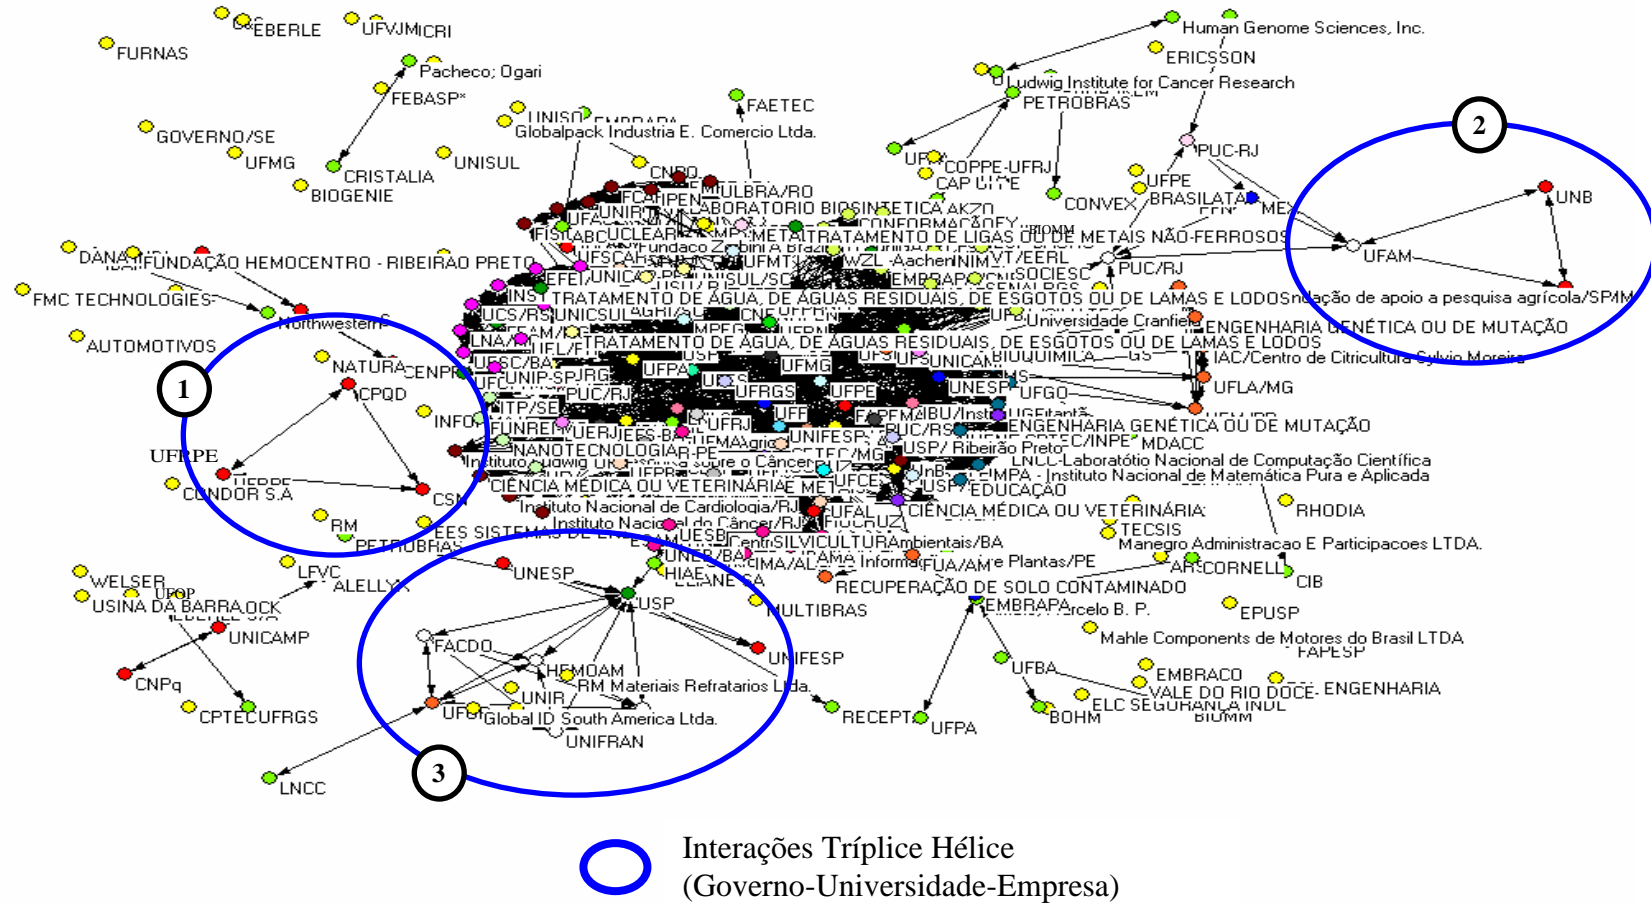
EBERLE
UFVJMICRI
FURNAS
Pacheco; Ogari
FEBASP*
GOVERNO/SE
UFMG
CRISTALIA
BIOGENIE
UNISUL
Globalpack Industria E. Comercio Ltda.
FAETEC
Human Genome Sciences, Inc.
ERICSSON
Ludwig Institute for Cancer Research
PETROBRAS
COPPE-UFRJ
CONVEX
PUC-RJ
UFPE
BRASILATA
UNB
UFAM
PUC/RJ
2
FUNDAÇÃO HEMOCENTRO - RIBEIRÃO PRETO
FMC TECHNOLOGIES
AUTOMOTIVOS
Northwestern
NATURA
CPQD
1
UFRPE
CONDOR S.A
CSN
RM
PETROBRAS
INFO
LABORATORIO BIOSSINTETICA
METAL
TRATAMENTO DE LIGAS OU DE METAIS NÃO-FERROSOS
TRATAMENTO DE ÁGUA, DE ÁGUAS RESIDUAIS, DE ESGOTOS OU DE LAMAS E LODOS
Fundação de apoio a pesquisa agrícola/SP
Universidade Cranfield
ENGENHARIA GENÉTICA OU DE MUTAÇÃO
TRATAMENTO DE ÁGUA, DE ÁGUAS RESIDUAIS, DE ESGOTOS OU DE LAMAS E LODOS
IAC/Centro de Citricultura Sylvio Moreira
UFLA/MG
UFPA
UFMG
UFRGS
UFPE
UNESP
UFGO
UNICAMP
PUC/RJ
UFRJ
UNIFESP
PUC/RS
USP/ Ribeirão Preto
ENGENHARIA GENÉTICA OU DE MUTAÇÃO
MDACC
NANOTECNOLOGIA
LNCC-Laboratório Nacional de Computação Científica
IMPA - Instituto Nacional de Matemática Pura e Aplicada
CIÊNCIA MÉDICA OU VETERINÁRIA
EDUCAÇÃO
Instituto Nacional de Cardiologia/RJ
Instituto Nacional do Câncer/RJ
CIÊNCIA MÉDICA OU VETERINÁRIA
RHODIA
TECSIS
Manegro Administracao E Participacoes LTDA.
SILVICULTURA
CORNELL
CIB
RECUPERAÇÃO DE SOLO CONTAMINADO
EMBRAPA
EPUSP
Mahle Components de Motores do Brasil LTDA
FAPESP
EMBRACO
VALE DO RIO DOCE
ENGENHARIA
ELC SEGURANÇA INDL
BIOMM
UFBA
BOHM
RECEPT
UFPA
WELSER
USINA DA BARRA
UNICAMP
LFVC
ALELLYX
CNPq
CPTEC
UFRGS
LNCC
UNESP
USP
FACDO
HEMOAM
RM Materiais Refratarios Ltda.
UNIR
Global ID South America Ltda.
UNIFRAN
UNIFESP
MULTIBRAS
3
Interações Tríplice Hélice
(Governo-Universidade-Empresa)